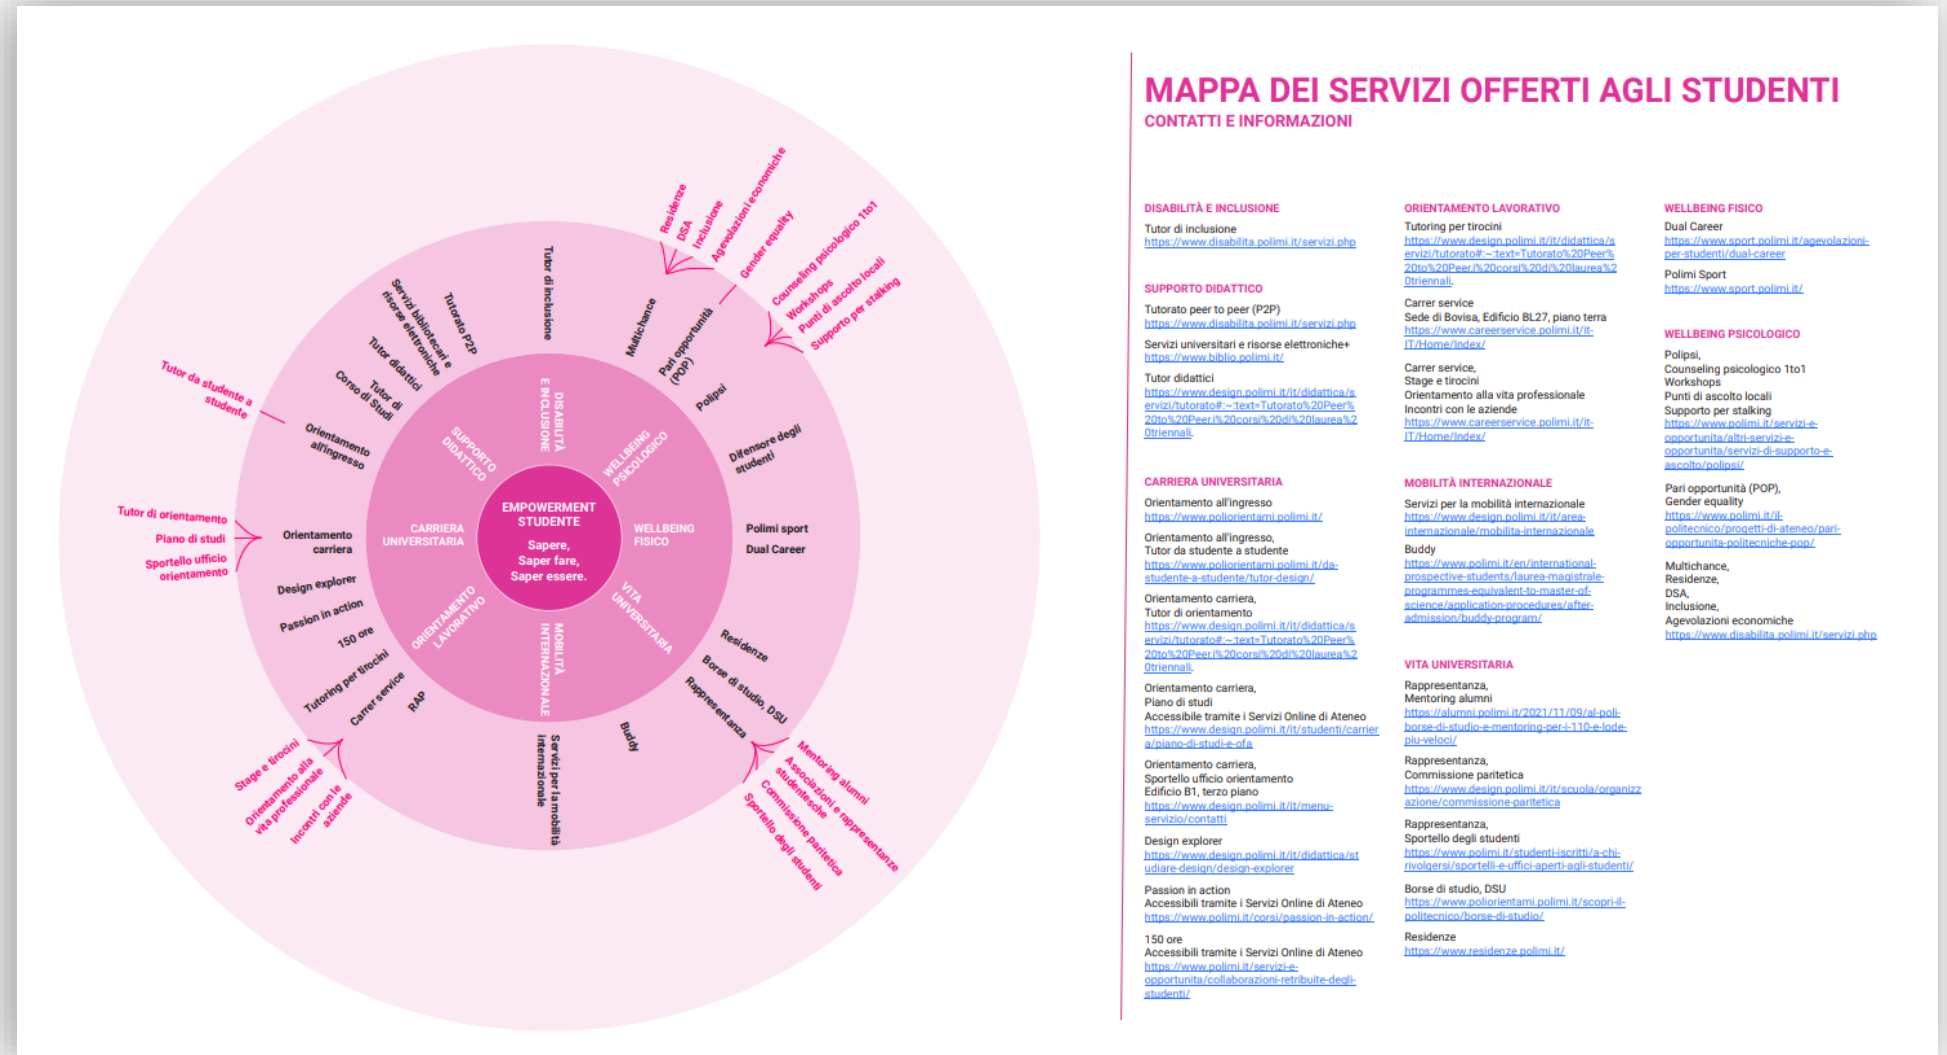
EMPOWERMENT STUDENTE

Sapere, Saper fare, Saper essere.

DISABILITÀ E INCLUSIONE

WELLBEING PSICOLOGICO

WELLBEING FISICO

VITA UNIVERSITARIA

MOBILITÀ INTERNAZIONALE

ORIENTAMENTO LAVORATIVO

CARRIERA UNIVERSITARIA

SUPPORTO DIDATTICO

Tutor di inclusione

Multichance

Pari opportunità (POP)

Polipsi

Difensore degli studenti

Polimi sport

Dual Career

Residenze

Borse di studio, DSU

Rappresentanza

Buddy

Servizi per la mobilità internazionale

RAP

Carrer service

Tutoring per tirocini

150 ore

Passion in action

Design explorer

Orientamento carriera

Orientamento all'ingresso

Corso di Studi

Tutor di

Tutor didattici

Servizi bibliotecari e risorse elettroniche

Tutorato P2P

Residenze

DSA

Inclusione

Agevolazioni economiche

Gender equality

Counseling psicologico 1to1

Workshops

Punti di ascolto locali

Supporto per stalking

Tutor da studente a studente

Tutor di orientamento

Piano di studi

Sportello ufficio orientamento

Stage e tirocini

Orientamento alla vita professionale

Incontri con le aziende

Mentoring alumni

Associazioni e rappresentanze studentesche

Commissione paritetica

Sportello degli studenti

MAPPA DEI SERVIZI OFFERTI AGLI STUDENTI

CONTATTI E INFORMAZIONI

DISABILITÀ E INCLUSIONE

Tutor di inclusione
https://www.disabilita.polimi.it/servizi.php

SUPPORTO DIDATTICO

Tutorato peer to peer (P2P)
https://www.disabilita.polimi.it/servizi.php

Servizi universitari e risorse elettroniche+
https://www.biblio.polimi.it/

Tutor didattici
https://www.design.polimi.it/it/didattica/servizi/tutorato#:~:text=Tutorato%20Peer%20to%20Peer,i%20corsi%20di%20laurea%20triennali.

CARRIERA UNIVERSITARIA

Orientamento all'ingresso
https://www.poliorientami.polimi.it/

Orientamento all'ingresso,
Tutor da studente a studente
https://www.poliorientami.polimi.it/da-studente-a-studente/tutor-design/

Orientamento carriera,
Tutor di orientamento
https://www.design.polimi.it/it/didattica/servizi/tutorato#:~:text=Tutorato%20Peer%20to%20Peer,i%20corsi%20di%20laurea%20triennali.

Orientamento carriera,
Piano di studi
Accessibile tramite i Servizi Online di Ateneo
https://www.design.polimi.it/it/studenti/carriera/piano-di-studi-e-ofa

Orientamento carriera,
Sportello ufficio orientamento
Edificio B1, terzo piano
https://www.design.polimi.it/it/menu-servizio/contatti

Design explorer
https://www.design.polimi.it/it/didattica/studiare-design/design-explorer

Passion in action
Accessibili tramite i Servizi Online di Ateneo
https://www.polimi.it/corsi/passion-in-action/

150 ore
Accessibili tramite i Servizi Online di Ateneo
https://www.polimi.it/servizi-e-opportunita/collaborazioni-retribuite-degli-studenti/

ORIENTAMENTO LAVORATIVO

Tutoring per tirocini
https://www.design.polimi.it/it/didattica/servizi/tutorato#:~:text=Tutorato%20Peer%20to%20Peer,i%20corsi%20di%20laurea%20triennali.

Carrer service
Sede di Bovisa, Edificio BL27, piano terra
https://www.careerservice.polimi.it/it-IT/Home/Index/

Carrer service,
Stage e tirocini
Orientamento alla vita professionale
Incontri con le aziende
https://www.careerservice.polimi.it/it-IT/Home/Index/

MOBILITÀ INTERNAZIONALE

Servizi per la mobilità internazionale
https://www.design.polimi.it/it/area-internazionale/mobilita-internazionale

Buddy
https://www.polimi.it/en/international-prospective-students/laurea-magistrale-programmes-equivalent-to-master-of-science/application-procedures/after-admission/buddy-program/

VITA UNIVERSITARIA

Rappresentanza,
Mentoring alumni
https://alumni.polimi.it/2021/11/09/al-poli-borse-di-studio-e-mentoring-per-i-110-e-lode-piu-veloci/

Rappresentanza,
Commissione paritetica
https://www.design.polimi.it/it/scuola/organizzazione/commissione-paritetica

Rappresentanza,
Sportello degli studenti
https://www.polimi.it/studenti-iscritti/a-chi-rivolgersi/sportelli-e-uffici-aperti-agli-studenti/

Borse di studio, DSU
https://www.poliorientami.polimi.it/scopri-il-politecnico/borse-di-studio/

Residenze
https://www.residenze.polimi.it/

WELLBEING FISICO

Dual Career
https://www.sport.polimi.it/agevolazioni-per-studenti/dual-career

Polimi Sport
https://www.sport.polimi.it/

WELLBEING PSICOLOGICO

Polipsi,
Counseling psicologico 1to1
Workshops
Punti di ascolto locali
Supporto per stalking
https://www.polimi.it/servizi-e-opportunita/altri-servizi-e-opportunita/servizi-di-supporto-e-ascolto/polipsi/

Pari opportunità (POP),
Gender equality
https://www.polimi.it/il-politecnico/progetti-di-ateneo/pari-opportunita-politecniche-pop/

Multichance,
Residenze,
DSA,
Inclusione,
Agevolazioni economiche
https://www.disabilita.polimi.it/servizi.php